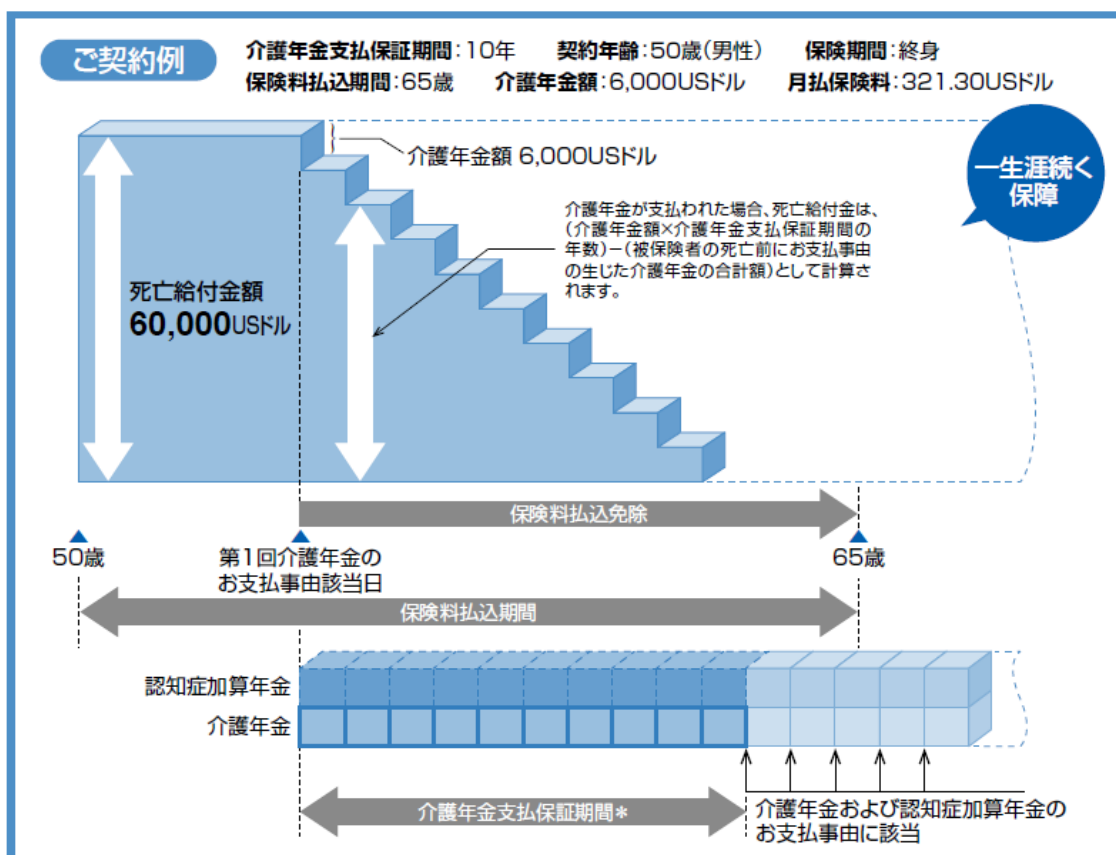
ご契約例

介護年金支払保証期間：10年　契約年齢：50歳（男性）　保険期間：終身
保険料払込期間：65歳　介護年金額：6,000USドル　月払保険料：321.30USドル

介護年金額 6,000USドル

一生涯続く保障

介護年金が支払われた場合、死亡給付金は、（介護年金額×介護年金支払保証期間の年数）－（被保険者の死亡前にお支払事由の生じた介護年金の合計額）として計算されます。

死亡給付金額
60,000USドル

保険料払込免除

50歳

第1回介護年金のお支払事由該当日

65歳

保険料払込期間

認知症加算年金

介護年金

介護年金支払保証期間＊

介護年金および認知症加算年金のお支払事由に該当